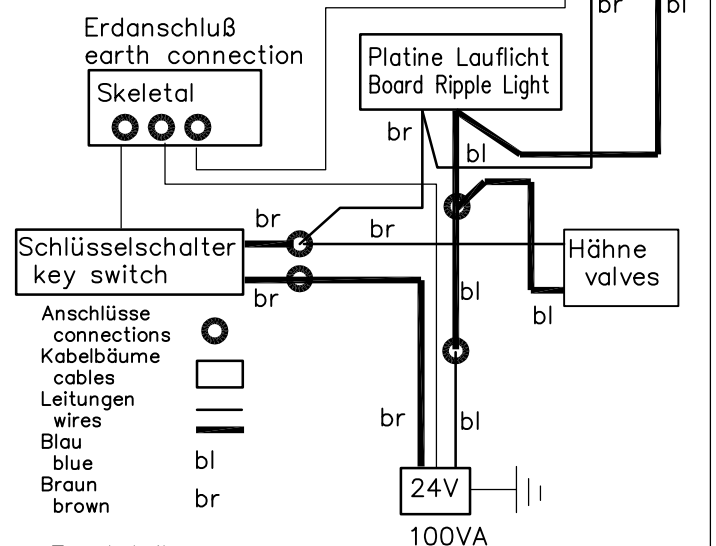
br
bl

Erdanschluß
earth connection

Skeletal

Platine Lauflicht
Board Ripple Light

br
bl
br
br
Schlüsselschalter
key switch
br
Hähne
valves
bl
bl
Anschlüsse
connections
Kabelbäume
cables
Leitungen
wires
Blau
blue
bl
Braun
brown
br
br
bl
24V
100VA
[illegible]